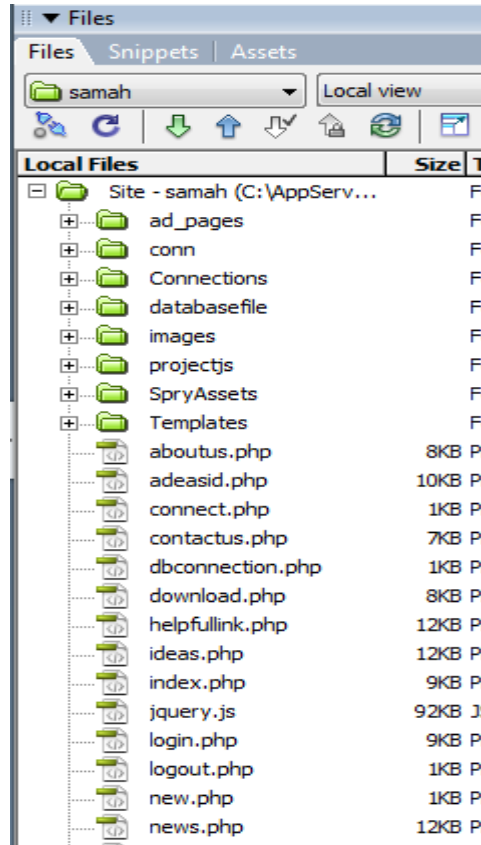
▼ Files
Files | Snippets | Assets
samah
Local view

| Local Files | Size | T |
|---|---|---|
| Site - samah (C:\AppServ... | | F |
| ad_pages | | F |
| conn | | F |
| Connections | | F |
| databasefile | | F |
| images | | F |
| projectjs | | F |
| SpryAssets | | F |
| Templates | | F |
| aboutus.php | 8KB | P |
| adeasid.php | 10KB | P |
| connect.php | 1KB | P |
| contactus.php | 7KB | P |
| dbconnection.php | 1KB | P |
| download.php | 8KB | P |
| helpfullink.php | 12KB | P |
| ideas.php | 12KB | P |
| index.php | 9KB | P |
| jquery.js | 92KB | J |
| login.php | 9KB | P |
| logout.php | 1KB | P |
| new.php | 1KB | P |
| news.php | 12KB | P |